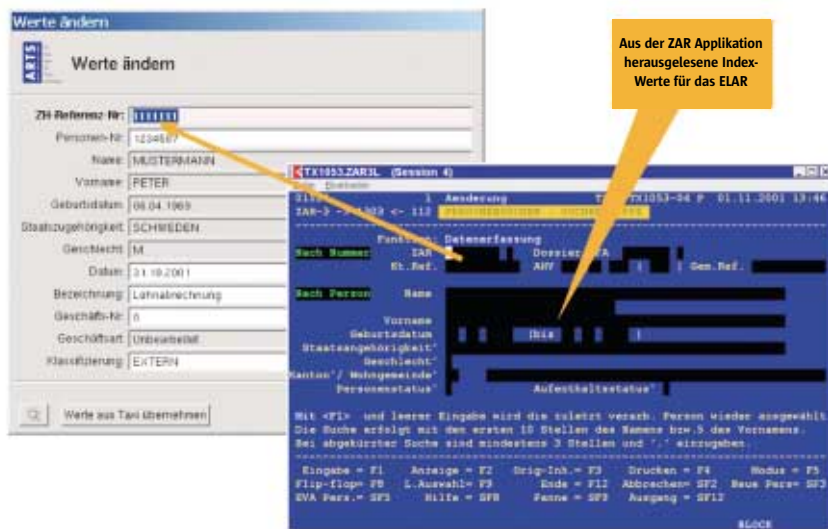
Werte ändern

ARTS

Werte ändern

ZH-Referenz-Nr: 1111111
Personen-Nr: 1234567
Name: MUSTERMANN
Vorname: PETER
Geburtsdatum: 06.04.1969
Staatszugehörigkeit: SCHWEDEN
Geschlecht: M
Datum: 31.10.2001
Bezeichnung: Lohnabrechnung
Geschäfts-Nr: 0
Geschäftsart: Unbearbeitet
Klassifizierung: EXTERN

Werte aus Taxi übernehmen

Aus der ZAR Applikation herausgelesene Index-Werte für das ELAR

TX1053.ZAR3L (Session 4)
Datei Bearbeiten

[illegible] 1 Aenderung TX1053-04 P 01.11.2001 13:46
ZAR-3 -- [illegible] <- 112 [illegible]

Funktion: Datenerfassung
Nach Nummer ZAR Dossier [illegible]
Et.Ref. AHV Gem.Ref.

Nach Person Name

Vorname
Geburtsdatum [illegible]
Staatsangehörigkeit'
Geschlecht'
Kanton'/ Wohngemeinde'
Personenstatus' Aufenthaltsstatus'

Mit <F1> und leerer Eingabe wird die zuletzt versch. Person wieder ausgewählt
Die Suche erfolgt mit den ersten 10 Stellen des Namens bzw.5 des Vornamens.
Bei abgekürzter Suche sind mindestens 3 Stellen und '.' einzugeben.

Eingabe = F1 Anzeige = F2 Orig-Inh.= F3 Drucken = F4 Modus = F5
Flip-flop= F8 L.Auswahl= F9 Ende = F12 Abbrechen= SF2 Neue Pers= SF3
EVA Pers.= SF5 Hilfe = SF8 Panne = SF9 Ausgang = SF12

BLOCK